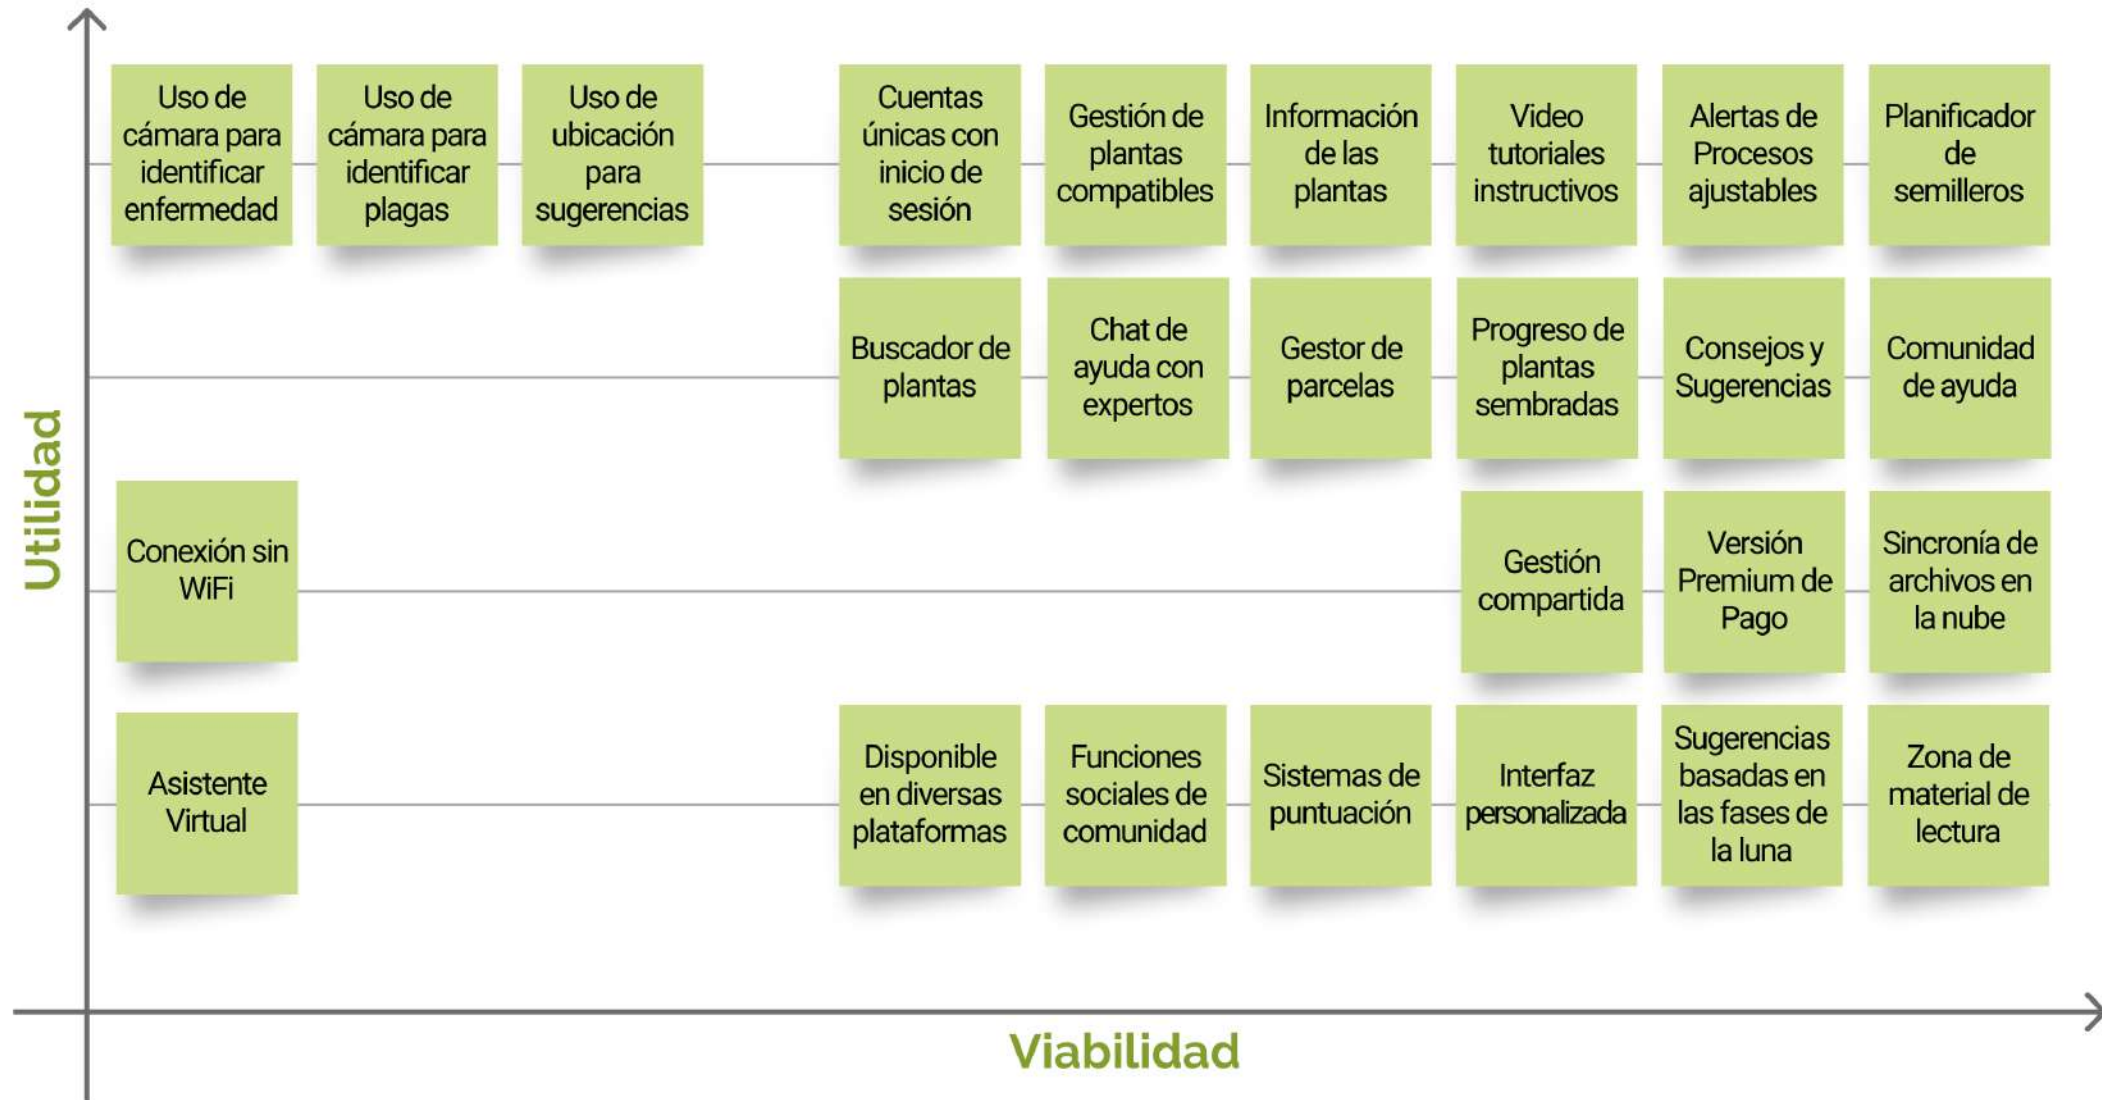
Utilidad

Uso de cámara para identificar enfermedad

Uso de cámara para identificar plagas

Uso de ubicación para sugerencias

Cuentas únicas con inicio de sesión

Gestión de plantas compatibles

Información de las plantas

Video tutoriales instructivos

Alertas de Procesos ajustables

Planificador de semilleros

Buscador de plantas

Chat de ayuda con expertos

Gestor de parcelas

Progreso de plantas sembradas

Consejos y Sugerencias

Comunidad de ayuda

Conexión sin WiFi

Gestión compartida

Versión Premium de Pago

Sincronía de archivos en la nube

Asistente Virtual

Disponible en diversas plataformas

Funciones sociales de comunidad

Sistemas de puntuación

Interfaz personalizada

Sugerencias basadas en las fases de la luna

Zona de material de lectura

Viabilidad